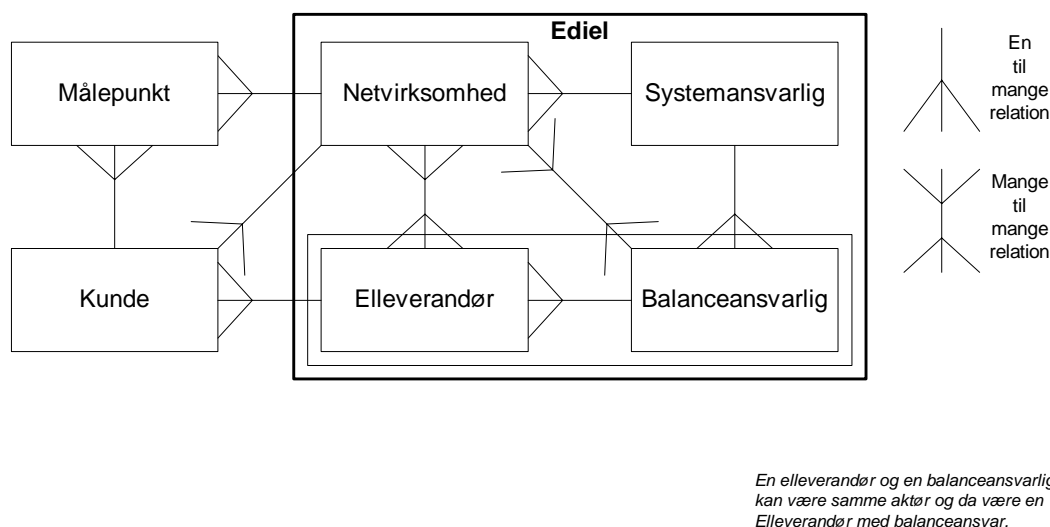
Ediel

Målepunkt

Netvirksomhed

Systemansvarlig

En
til
mange
relation

Mange
til
mange
relation

Kunde

Elleverandør

Balanceansvarlig

En elleverandør og en balanceansvarlig
kan være samme aktør og da være en
Elleverandør med balanceansvar.